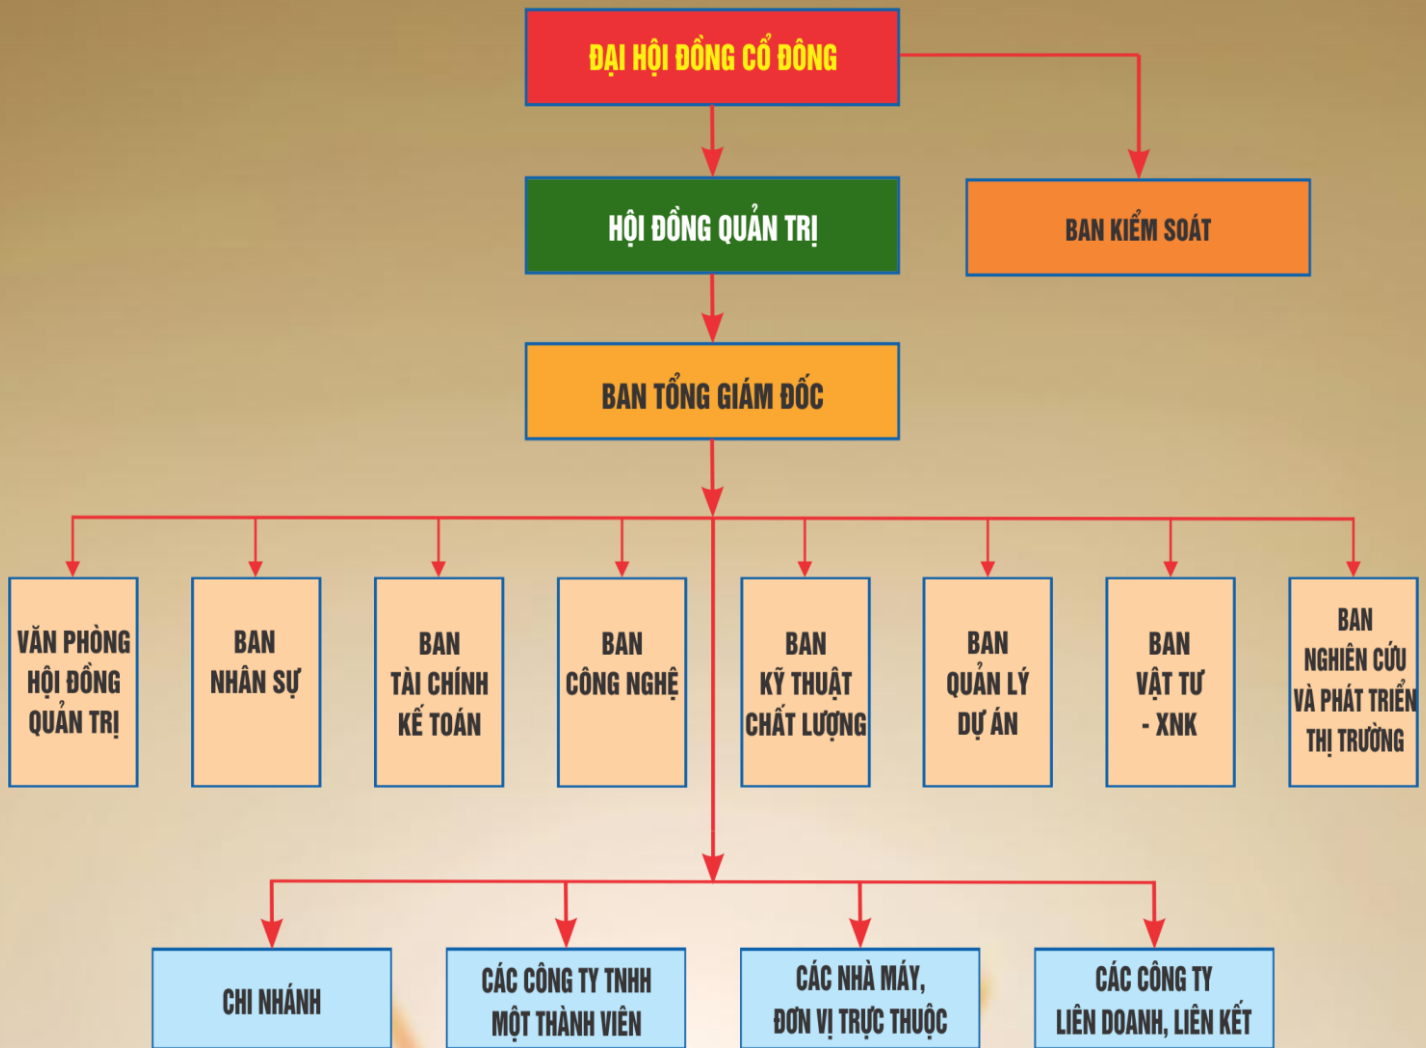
ĐẠI HỘI ĐỒNG CỔ ĐÔNG

HỘI ĐỒNG QUẢN TRỊ

BAN KIỂM SOÁT

BAN TỔNG GIÁM ĐỐC

VĂN PHÒNG HỘI ĐỒNG QUẢN TRỊ

BAN NHÂN SỰ

BAN TÀI CHÍNH KẾ TOÁN

BAN CÔNG NGHỆ

BAN KỸ THUẬT CHẤT LƯỢNG

BAN QUẢN LÝ DỰ ÁN

BAN VẬT TƯ - XNK

BAN NGHIÊN CỨU VÀ PHÁT TRIỂN THỊ TRƯỜNG

CHI NHÁNH

CÁC CÔNG TY TNHH MỘT THÀNH VIÊN

CÁC NHÀ MÁY, ĐƠN VỊ TRỰC THUỘC

CÁC CÔNG TY LIÊN DOANH, LIÊN KẾT